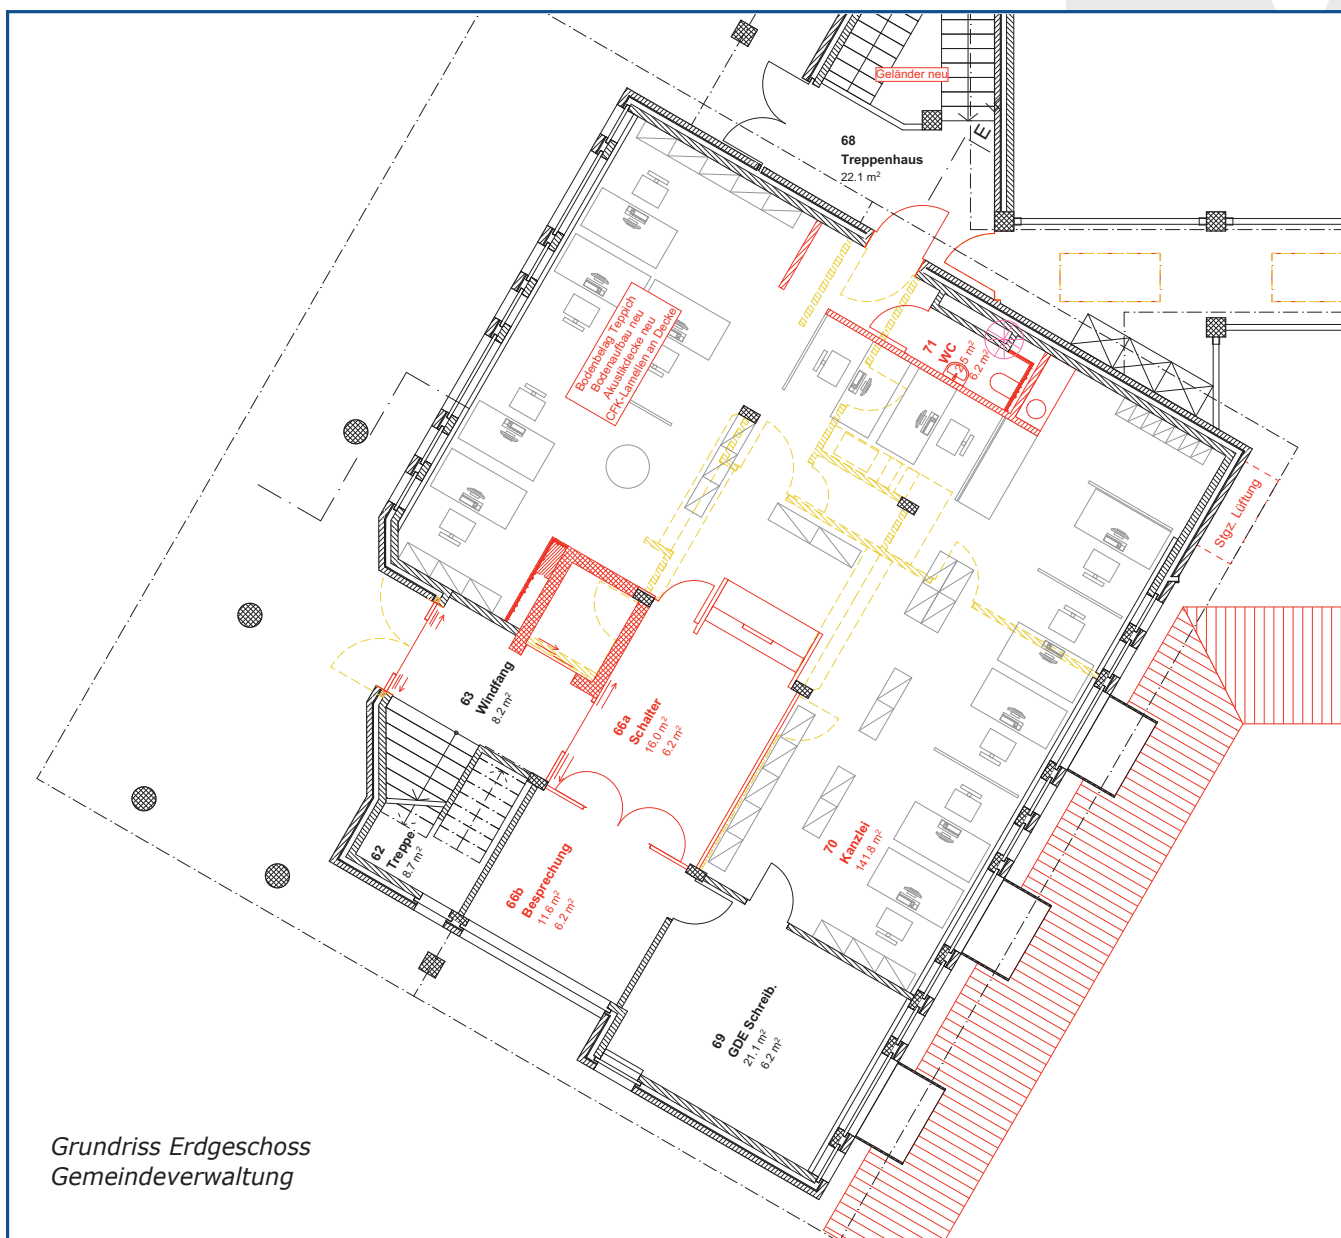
Geländer neu

E

68
Treppenhaus
22.1 m²

Bodenbelag Teppich
Bodenaufbau neu
Akustikdecke neu
CFK-Lamellen an Decke

71
WC
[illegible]5 m²
6.2 m²

Stgz. Lüftung

63
Windfang
8.2 m²

66a
Schalter
16.0 m²
6.2 m²

62
Treppe
8.7 m²

66b
Besprechung
11.6 m²
6.2 m²

70
Kanzlei
141.8 m²

69
GDE Schreib.
21.1 m²
6.2 m²

Grundriss Erdgeschoss
Gemeindeverwaltung